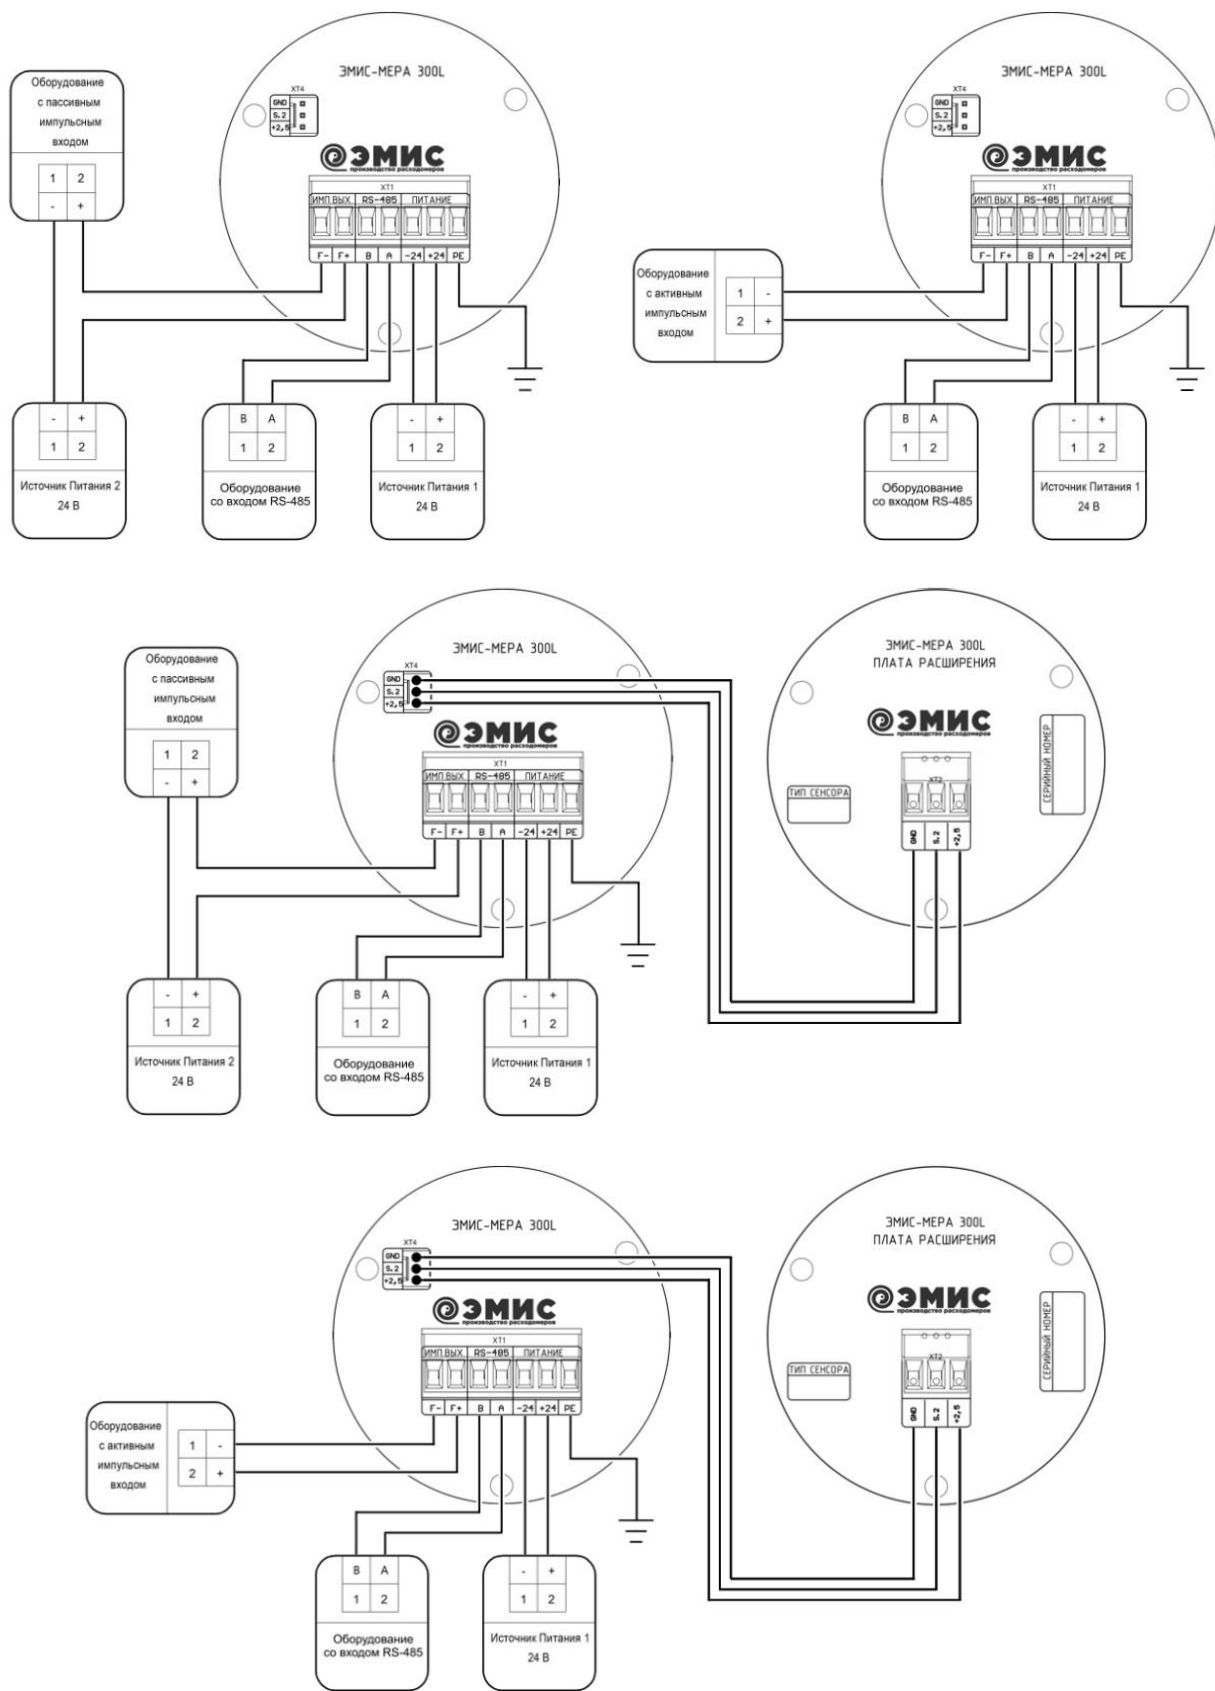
Оборудование с пассивным импульсным входом

| 1 | 2 |
|---|---|
| - | + |

ЭМИС-МЕРА 300L

XT4
GND
S.2
+2,5

ЭМИС
производство расходомеров

XT1
ИМП.ВЫХ RS-485 ПИТАНИЕ
F- F+ B A -24 +24 PE

| - | + |
|---|---|
| 1 | 2 |

Источник Питания 2
24 В

| B | A |
|---|---|
| 1 | 2 |

Оборудование со входом RS-485

| - | + |
|---|---|
| 1 | 2 |

Источник Питания 1
24 В

ЭМИС-МЕРА 300L

XT4
GND
S.2
+2,5

ЭМИС
производство расходомеров

XT1
ИМП.ВЫХ RS-485 ПИТАНИЕ
F- F+ B A -24 +24 PE

Оборудование с активным импульсным входом

| 1 | - |
|---|---|
| 2 | + |

| B | A |
|---|---|
| 1 | 2 |

Оборудование со входом RS-485

| - | + |
|---|---|
| 1 | 2 |

Источник Питания 1
24 В

Оборудование с пассивным импульсным входом

| 1 | 2 |
|---|---|
| - | + |

ЭМИС-МЕРА 300L

XT4
GND
S.2
+2,5

ЭМИС
производство расходомеров

XT1
ИМП.ВЫХ RS-485 ПИТАНИЕ
F- F+ B A -24 +24 PE

ЭМИС-МЕРА 300L
ПЛАТА РАСШИРЕНИЯ

ЭМИС
производство расходомеров

ТИП СЕНСОРА

XT2
GND S.2 +2,5

СЕРИЙНЫЙ НОМЕР

| - | + |
|---|---|
| 1 | 2 |

Источник Питания 2
24 В

| B | A |
|---|---|
| 1 | 2 |

Оборудование со входом RS-485

| - | + |
|---|---|
| 1 | 2 |

Источник Питания 1
24 В

ЭМИС-МЕРА 300L

XT4
GND
S.2
+2,5

ЭМИС
производство расходомеров

XT1
ИМП.ВЫХ RS-485 ПИТАНИЕ
F- F+ B A -24 +24 PE

ЭМИС-МЕРА 300L
ПЛАТА РАСШИРЕНИЯ

ЭМИС
производство расходомеров

ТИП СЕНСОРА

XT2
GND S.2 +2,5

СЕРИЙНЫЙ НОМЕР

Оборудование с активным импульсным входом

| 1 | - |
|---|---|
| 2 | + |

| B | A |
|---|---|
| 1 | 2 |

Оборудование со входом RS-485

| - | + |
|---|---|
| 1 | 2 |

Источник Питания 1
24 В